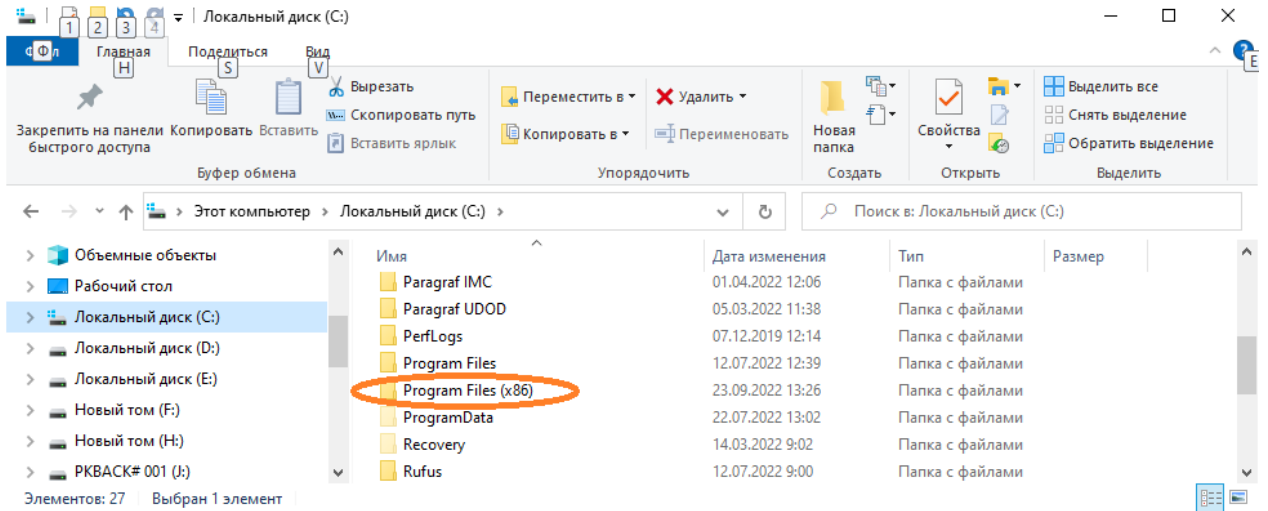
1 2 3 4 | Локальный диск (C:)

Ф Ф л Главная H Поделиться S Вид V E

Закрепить на панели быстрого доступа
Копировать
Вставить
Вырезать
Скопировать путь
Вставить ярлык
Буфер обмена

Переместить в
Копировать в
Удалить
Переименовать
Упорядочить

Новая папка
Создать

Свойства
Открыть

Выделить все
Снять выделение
Обратить выделение
Выделить

Этот компьютер › Локальный диск (C:) ›

Поиск в: Локальный диск (C:)

Объемные объекты
Рабочий стол
Локальный диск (C:)
Локальный диск (D:)
Локальный диск (E:)
Новый том (F:)
Новый том (H:)
PKBACK# 001 (J:)

| Имя | Дата изменения | Тип | Размер |
|---|---|---|---|
| Paragraf IMC | 01.04.2022 12:06 | Папка с файлами | |
| Paragraf UDOD | 05.03.2022 11:38 | Папка с файлами | |
| PerfLogs | 07.12.2019 12:14 | Папка с файлами | |
| Program Files | 12.07.2022 12:39 | Папка с файлами | |
| Program Files (x86) | 23.09.2022 13:26 | Папка с файлами | |
| ProgramData | 22.07.2022 13:02 | Папка с файлами | |
| Recovery | 14.03.2022 9:02 | Папка с файлами | |
| Rufus | 12.07.2022 9:00 | Папка с файлами | |

Элементов: 27 | Выбран 1 элемент